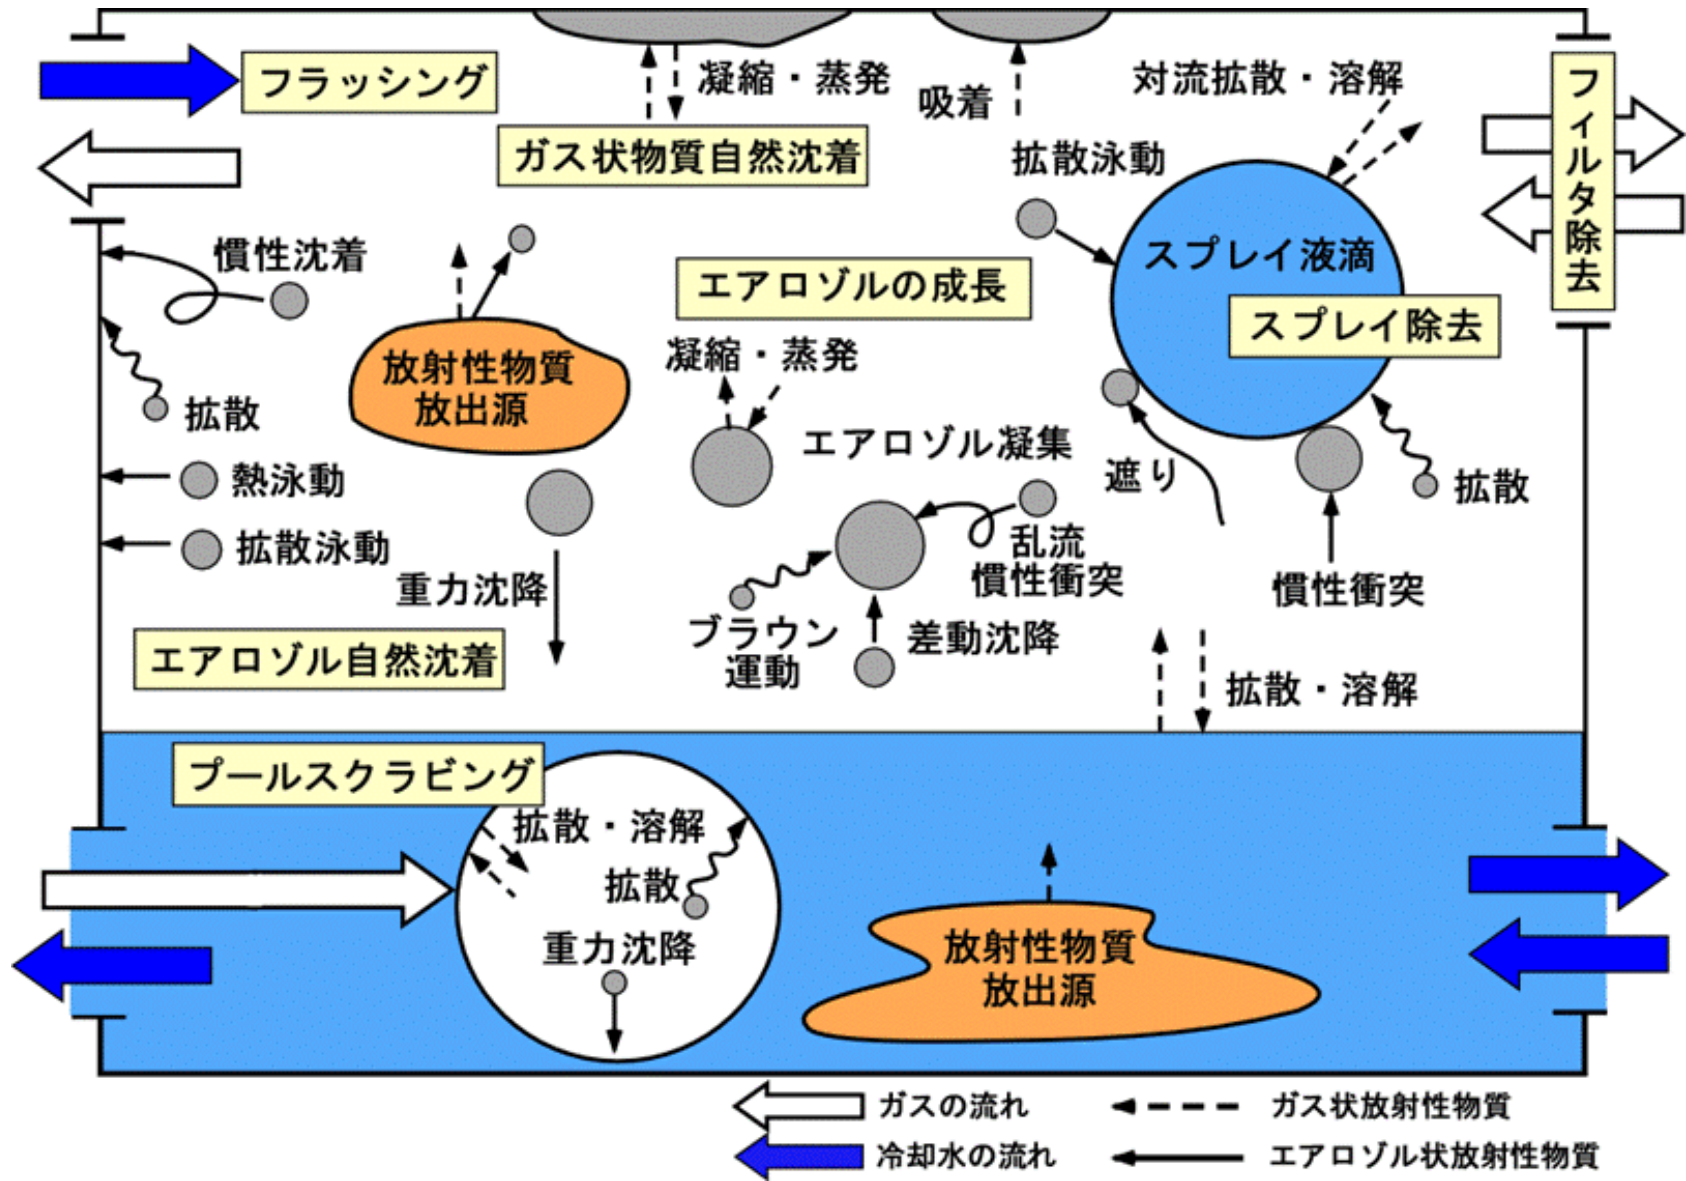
フラッシング

凝縮・蒸発

ガス状物質自然沈着

吸着

対流拡散・溶解

拡散泳動

フィルタ除去

慣性沈着

放射性物質
放出源

拡散

熱泳動

拡散泳動

重力沈降

エアロゾル自然沈着

エアロゾルの成長

凝縮・蒸発

エアロゾル凝集

乱流
慣性衝突

ブラウン
運動

差動沈降

スプレイ液滴

スプレイ除去

遮り

拡散

慣性衝突

拡散・溶解

プールスクラビング

拡散・溶解

拡散

重力沈降

放射性物質
放出源

ガスの流れ

冷却水の流れ

ガス状放射性物質

エアロゾル状放射性物質